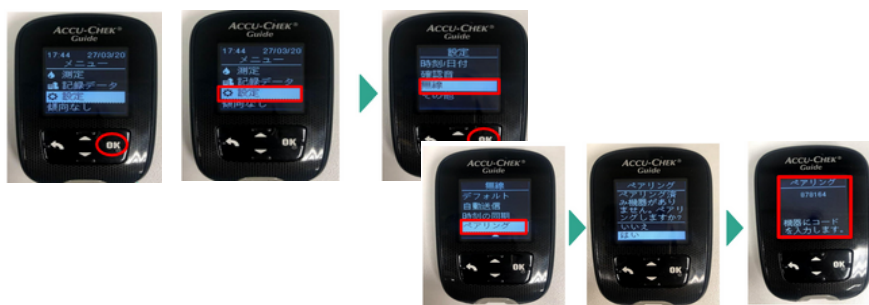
ACCU-CHEK® Guide
17:44 27/03/20
メニュー
測定
記録データ
設定
傾向なし
OK

ACCU-CHEK® Guide
17:44 27/03/20
メニュー
測定
記録データ
設定
傾向なし
OK

ACCU-CHEK® Guide
設定
時刻/日付
確認音
無線
その他
OK

ACCU-CHEK® Guide
無線
デフォルト
自動送信
時刻の同期
ペアリング
OK

ACCU-CHEK® Guide
ペアリング
ペアリング済み機器がありません。ペアリングしますか?
いいえ
はい
OK

ACCU-CHEK® Guide
ペアリング
678164
機器にコードを入力します。
OK